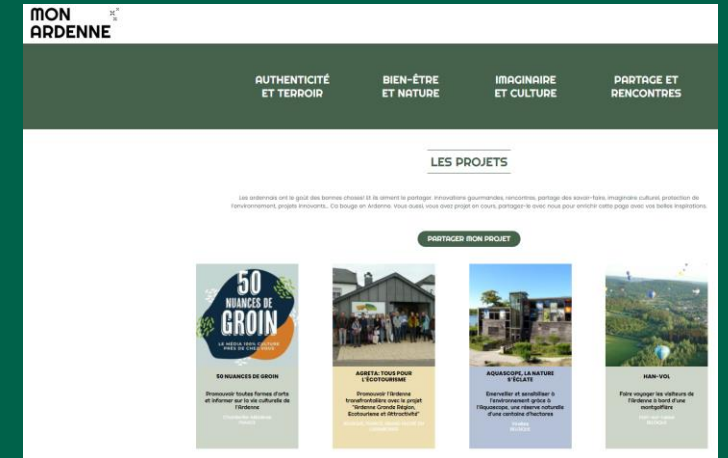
MON ARDENNE

AUTHENTICITÉ ET TERROIR

BIEN-ÊTRE ET NATURE

IMAGINAIRE ET CULTURE

PARTAGE ET RENCONTRES

LES PROJETS

Les ardennais ont le goût des bonnes choses! Et ils aiment le partager. Innovations gourmandes, rencontres, partage des savoir-faire, imaginaire culturel, protection de l'environnement, projets innovants... Ça bouge en Ardenne. Vous aussi, vous avez projet en cours, partagez-le avec nous pour enrichir cette page avec vos belles inspirations.

PARTAGER MON PROJET

50 NUANCES DE GROIN

LE MÉDIA 100% CULTURE PRÈS DE CHEZ VOUS

50 NUANCES DE GROIN

Promouvoir toutes formes d'arts et informer sur la vie culturelle de l'Ardenne

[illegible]

AGRETA: TOUS POUR L'ÉCOTOURISME

Promouvoir l'Ardenne transfrontalière avec le projet "Ardenne Grande Région, Ecotourisme et Attractivité"

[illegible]

AQUASCOPE, LA NATURE S'ÉCLATE

Emerveiller et sensibiliser à l'environnement grâce à l'Aquascope, une réserve naturelle d'une centaine d'hectares

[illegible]

HAN-VOL

Faire voyager les visiteurs de l'Ardenne à bord d'une montgolfière

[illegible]